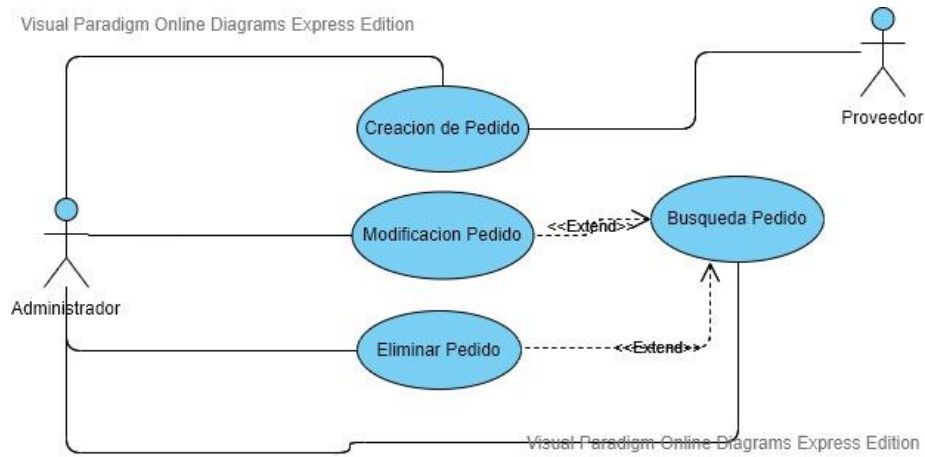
Visual Paradigm Online Diagrams Express Edition

Proveedor

Creacion de Pedido

Modificacion Pedido

<<Extend>>

Busqueda Pedido

Administrador

Eliminar Pedido

<<Extend>>

Visual Paradigm Online Diagrams Express Edition